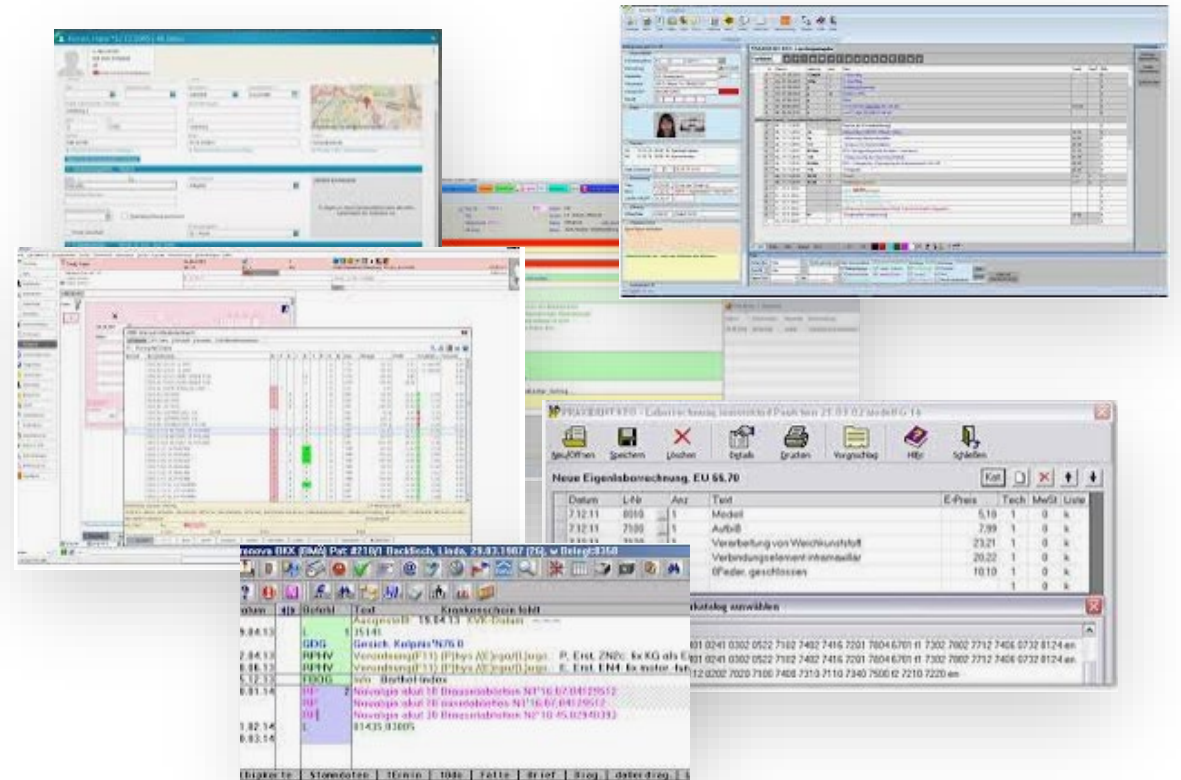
PRAXIDENT-EVO - Laborrechnung bearbeiten Paek ten 21.03.02 modell G 14

Neu/Öffnen Speichern Löschen Details Drucken Vorgeschlag Hilfe Schließen

Neue Eigenlaborrechnung, EU 65,70

Kat

| Datum | L-Nr | Anz | Text | E-Preis | Tech | MwSt | Liste |
|---|---|---|---|---|---|---|---|
| 7.12.11 | 0010 | 1 | Modell | 5,10 | 1 | 0 | k |
| 7.12.11 | 7100 | 1 | Aufbiß | 7,99 | 1 | 0 | k |
| | | | Verarbeitung von Weichkunststoff | 23,21 | 1 | 0 | k |
| | | | Verbindungselement intramaxillär | 20,22 | 1 | 0 | k |
| | | | Feder, geschlossen | 10,10 | 1 | 0 | k |

katalog auswählen

Datum | Befehl | Text | Krankenschein fehlt

Ausgestellt 15.04.13 KVK-Datum

L 35141

GDG Gesich. Kelpnir N76.0

RPHV Verordnung(F11) [P]hys AE[rgo]L[ogo] P. Erst. ZN2c 6x KG als E

RPHV Verordnung(F11) [P]hys AE[rgo]L[ogo] E. Erst. EN4 6x motor. fu

FBOG Info Barthel-Index

RP Novalgin akut 10 Brausetabletten N1 16.67.041 29512

RP Novalgin akut 20 Brausetabletten N1 16.67.04129512

RP Novalgin akut 20 Brausetabletten N2 16.45.02940392

L 01435.03005

Stammdaten | Termin | Tdo | Fälle | Brief | Diag. | dauerdiag.